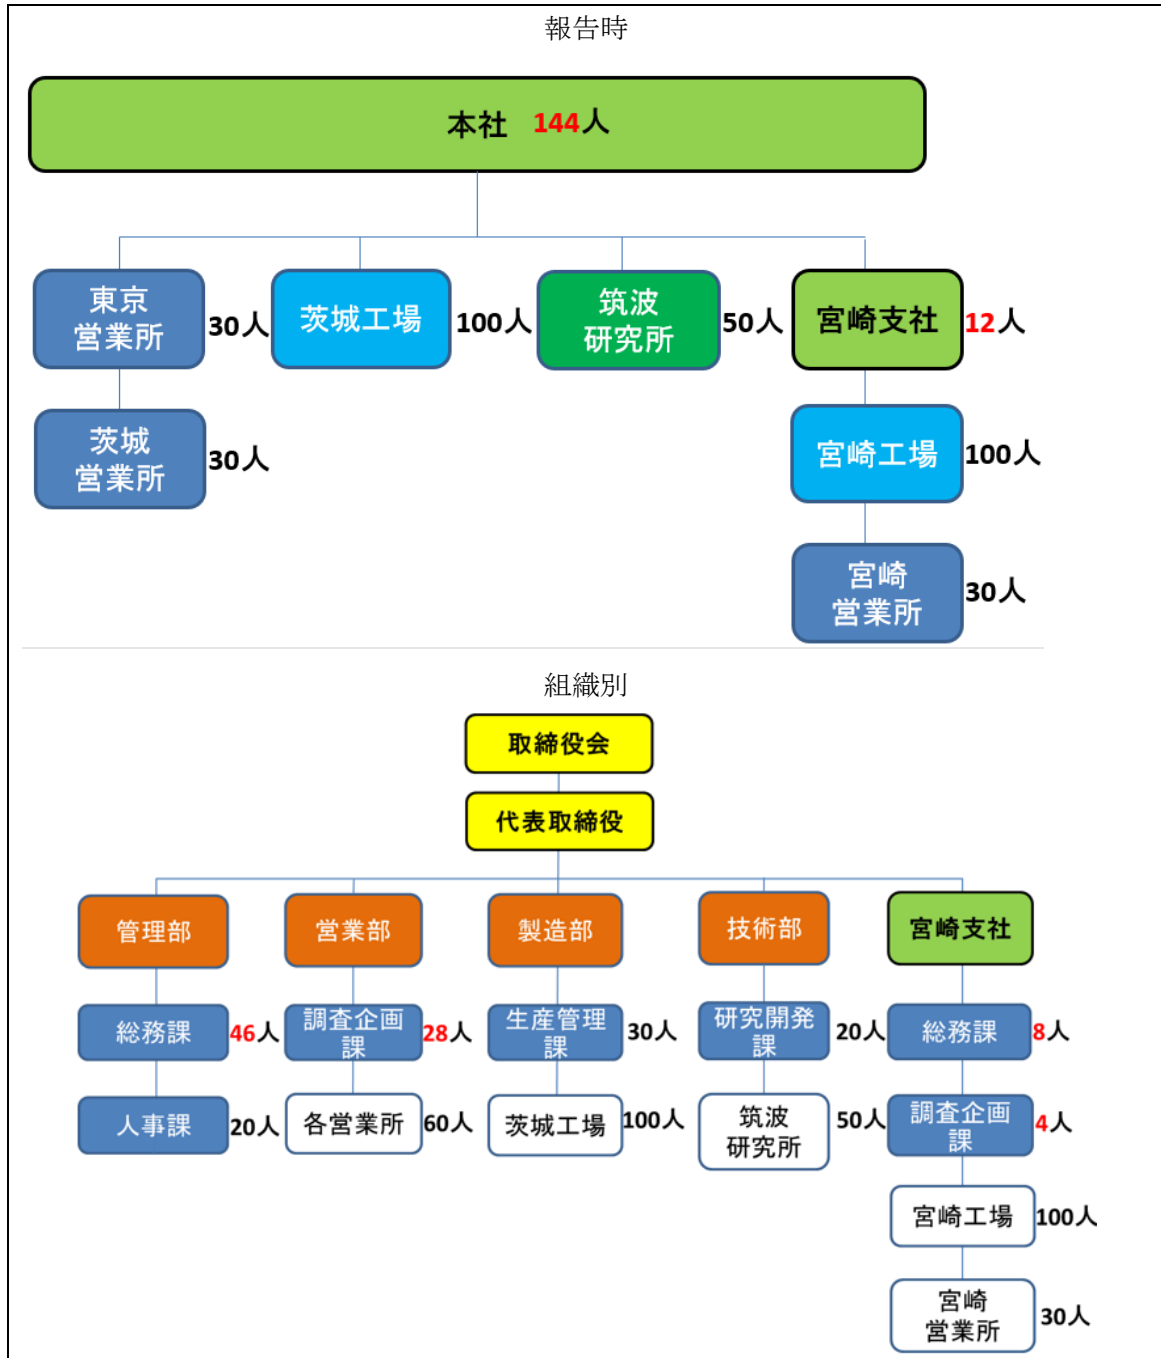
報告時

本社 144人

東京営業所 30人

茨城工場 100人

筑波研究所 50人

宮崎支社 12人

茨城営業所 30人

宮崎工場 100人

宮崎営業所 30人

組織別

取締役会

代表取締役

管理部

営業部

製造部

技術部

宮崎支社

総務課 46人

調査企画課 28人

生産管理課 30人

研究開発課 20人

総務課 8人

人事課 20人

各営業所 60人

茨城工場 100人

筑波研究所 50人

調査企画課 4人

宮崎工場 100人

宮崎営業所 30人